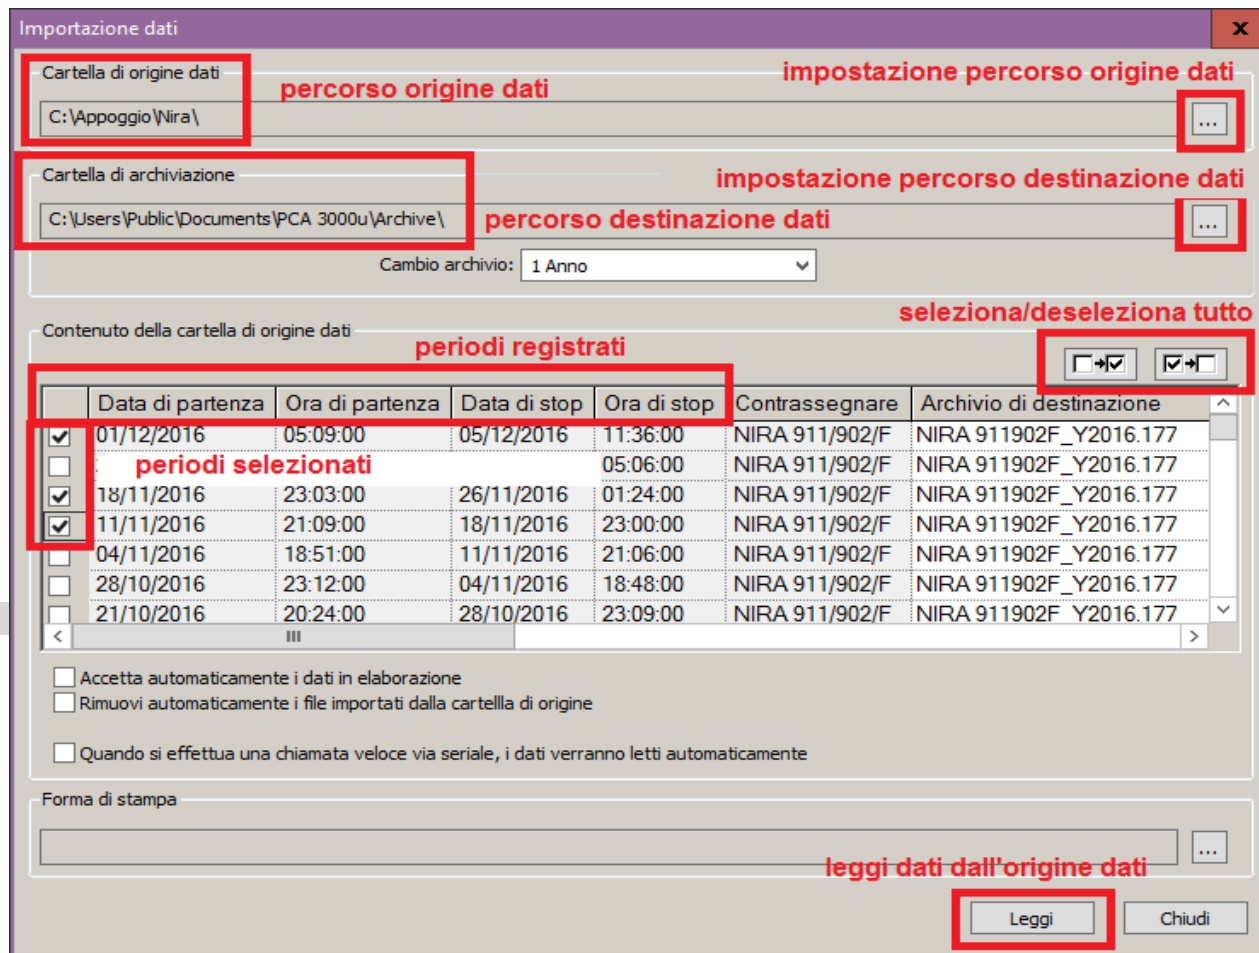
Importazione dati

Cartella di origine dati
percorso origine dati
impostazione percorso origine dati
C:\Appoggio\Nira\
...

Cartella di archiviazione
impostazione percorso destinazione dati
C:\Users\Public\Documents\PCA 3000u\Archive\
percorso destinazione dati
...

Cambio archivio: 1 Anno

Contenuto della cartella di origine dati
seleziona/deseleziona tutto
periodi registrati

| | Data di partenza | Ora di partenza | Data di stop | Ora di stop | Contrassegnare | Archivio di destinazione |
|---|---|---|---|---|---|---|
| ☑ | 01/12/2016 | 05:09:00 | 05/12/2016 | 11:36:00 | NIRA 911/902/F | NIRA 911902F_Y2016.177 |
| ☐ | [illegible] | | | 05:06:00 | NIRA 911/902/F | NIRA 911902F_Y2016.177 |
| ☑ | 18/11/2016 | 23:03:00 | 26/11/2016 | 01:24:00 | NIRA 911/902/F | NIRA 911902F_Y2016.177 |
| ☑ | 11/11/2016 | 21:09:00 | 18/11/2016 | 23:00:00 | NIRA 911/902/F | NIRA 911902F_Y2016.177 |
| ☐ | 04/11/2016 | 18:51:00 | 11/11/2016 | 21:06:00 | NIRA 911/902/F | NIRA 911902F_Y2016.177 |
| ☐ | 28/10/2016 | 23:12:00 | 04/11/2016 | 18:48:00 | NIRA 911/902/F | NIRA 911902F_Y2016.177 |
| ☐ | 21/10/2016 | 20:24:00 | 28/10/2016 | 23:09:00 | NIRA 911/902/F | NIRA 911902F_Y2016.177 |

periodi selezionati

Accetta automaticamente i dati in elaborazione
Rimuovi automaticamente i file importati dalla cartellla di origine

Quando si effettua una chiamata veloce via seriale, i dati verranno letti automaticamente

Forma di stampa
...

leggi dati dall'origine dati
Leggi
Chiudi